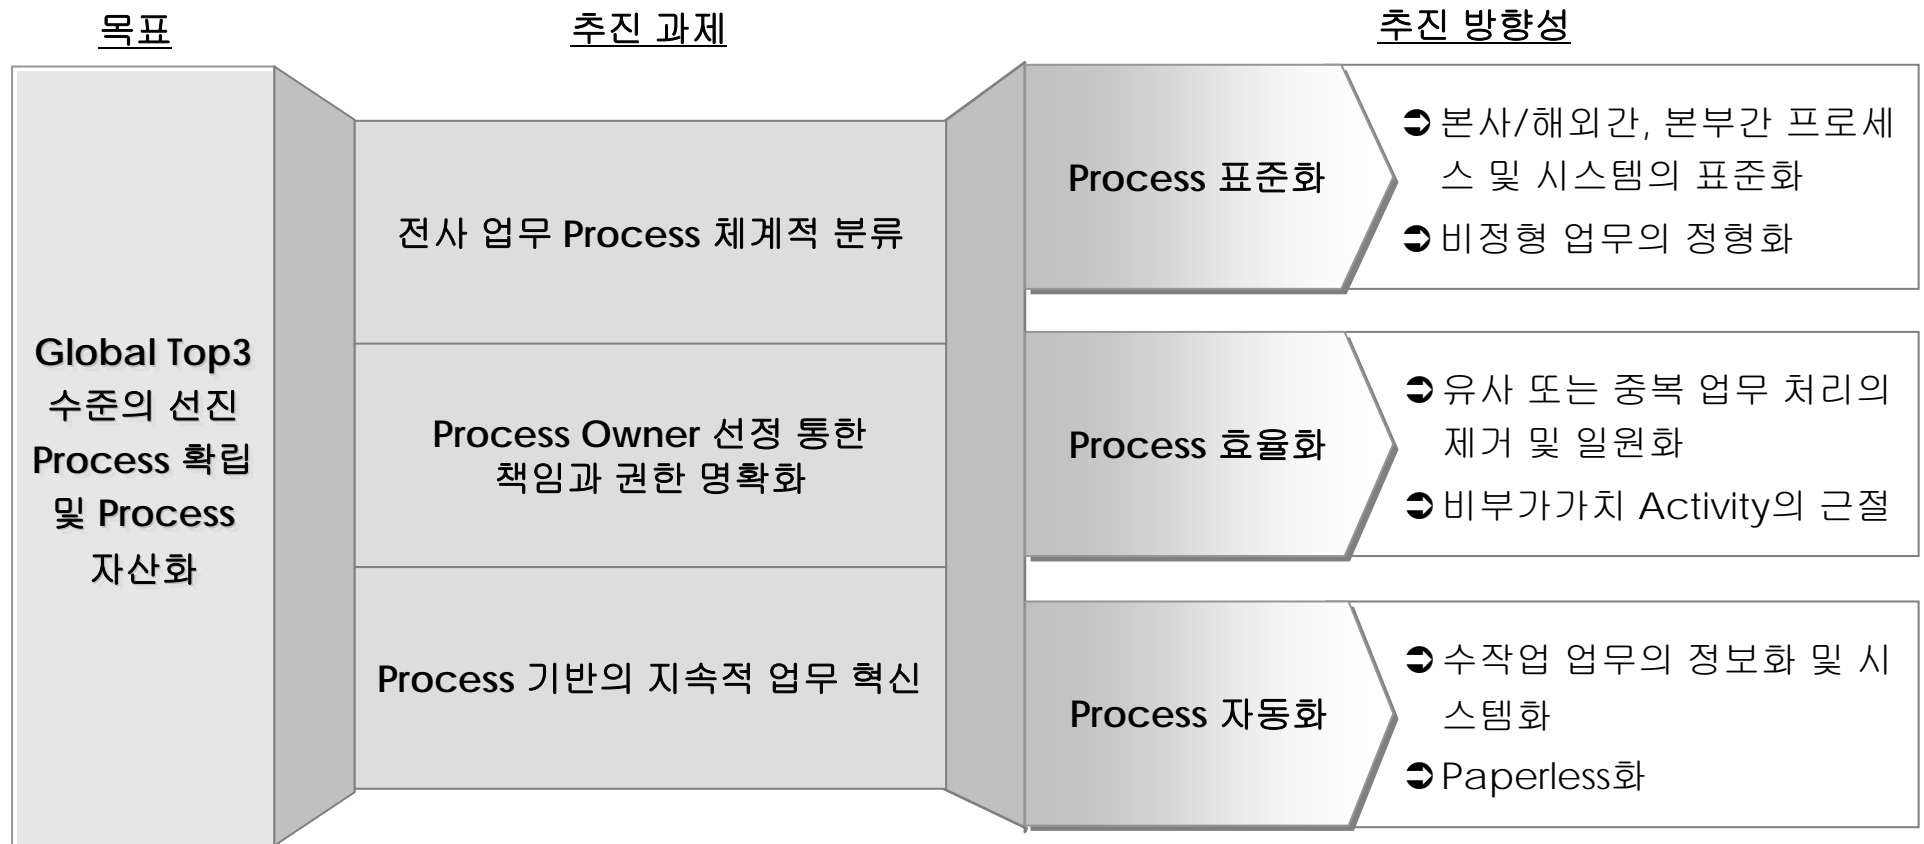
목표

추진 과제

추진 방향성

Global Top3 수준의 선진 Process 확립 및 Process 자산화

전사 업무 Process 체계적 분류

Process Owner 선정 통한 책임과 권한 명확화

Process 기반의 지속적 업무 혁신

Process 표준화

➲ 본사/해외간, 본부간 프로세스 및 시스템의 표준화

➲ 비정형 업무의 정형화

Process 효율화

➲ 유사 또는 중복 업무 처리의 제거 및 일원화

➲ 비부가가치 Activity의 근절

Process 자동화

➲ 수작업 업무의 정보화 및 시스템화

➲ Paperless화